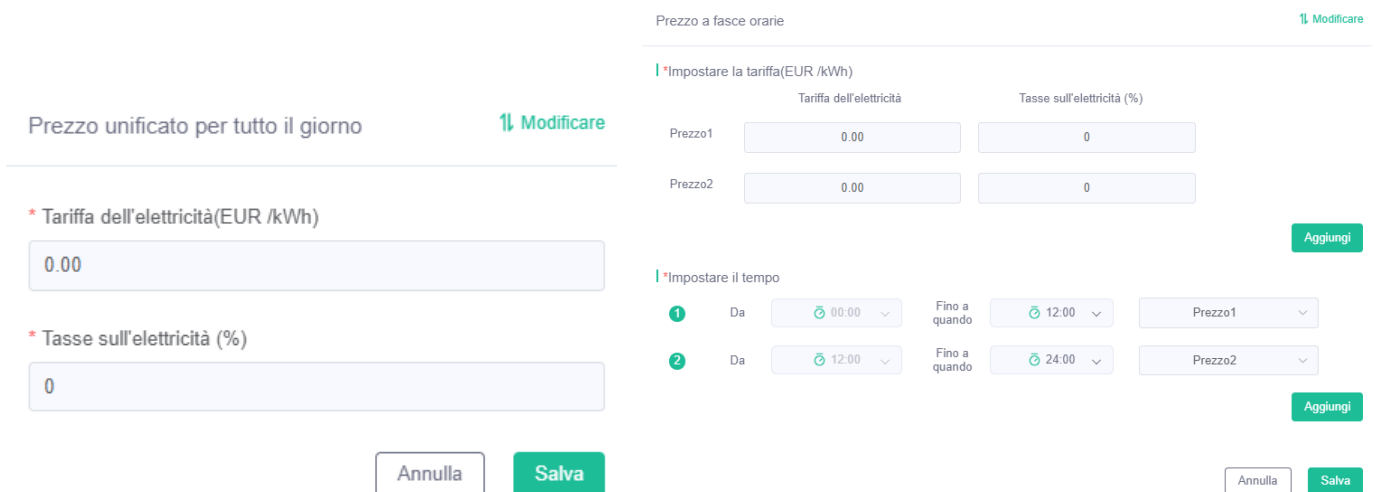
Prezzo unificato per tutto il giorno

Modificare

* Tariffa dell'elettricità(EUR /kWh)

0.00

* Tasse sull'elettricità (%)

0

Annulla

Salva

Prezzo a fasce orarie

Modificare

*Impostare la tariffa(EUR /kWh)

| | Tariffa dell'elettricità | Tasse sull'elettricità (%) |
|---|---|---|
| Prezzo1 | 0.00 | 0 |
| Prezzo2 | 0.00 | 0 |

Aggiungi

*Impostare il tempo

1 Da 00:00 Fino a quando 12:00 Prezzo1

2 Da 12:00 Fino a quando 24:00 Prezzo2

Aggiungi

Annulla

Salva